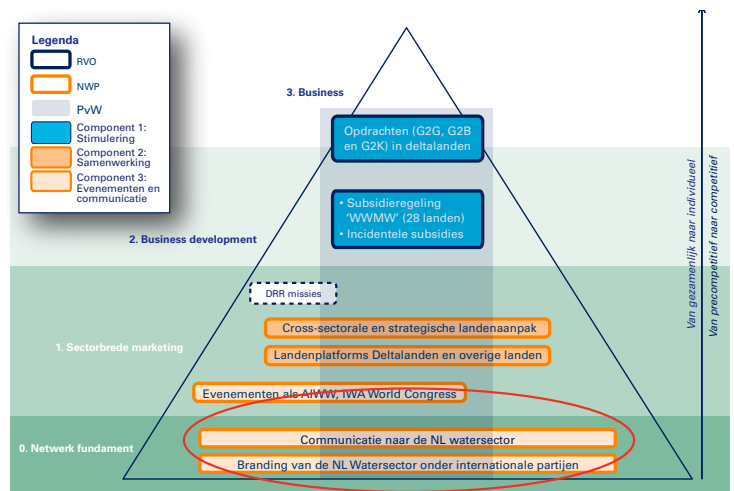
Legenda

RVO

NWP

PvW

Component 1: Stimulering

Component 2: Samenwerking

Component 3: Evenementen en communicatie

3. Business

Opdrachten (G2G, G2B en G2K) in deltalanden

2. Business development

• Subsidieregeling 'WWMW' (28 landen)
• Incidentele subsidies

DRR missies

1. Sectorbrede marketing

Cross-sectorale en strategische landenaanpak

Landenplatforms Deltalanden en overige landen

Evenementen als AIWW, IWA World Congress

0. Netwerk fundament

Communicatie naar de NL watersector

Branding van de NL Watersector onder internationale partijen

Van gezamenlijk naar individueel

Van precompetitief naar competitief